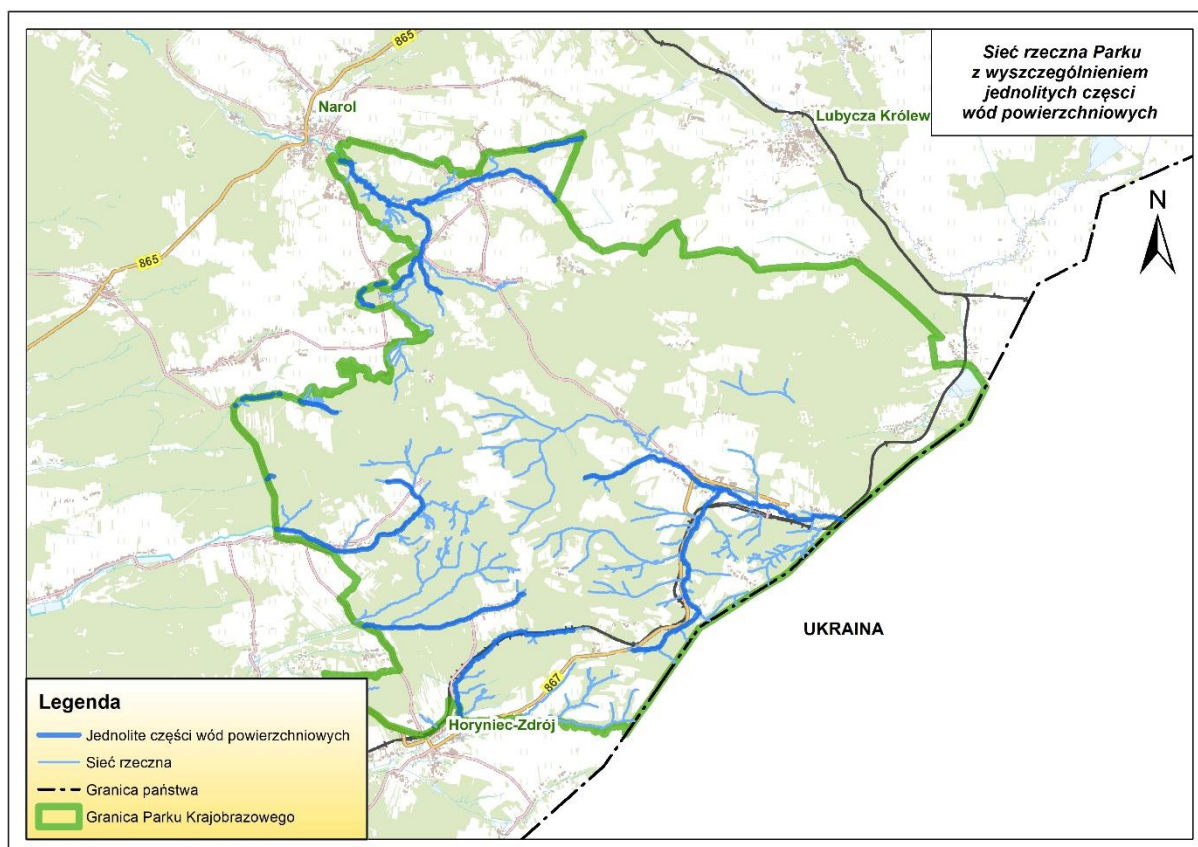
Sieć rzeczna Parku z wyszczególnieniem jednolitych części wód powierzchniowych

865

Narol

Lubycza Królew

N

865

UKRAINA

867

Horyniec-Zdrój

Legenda

Jednolite części wód powierzchniowych

Sieć rzeczna

Granica państwa

Granica Parku Krajobrazowego